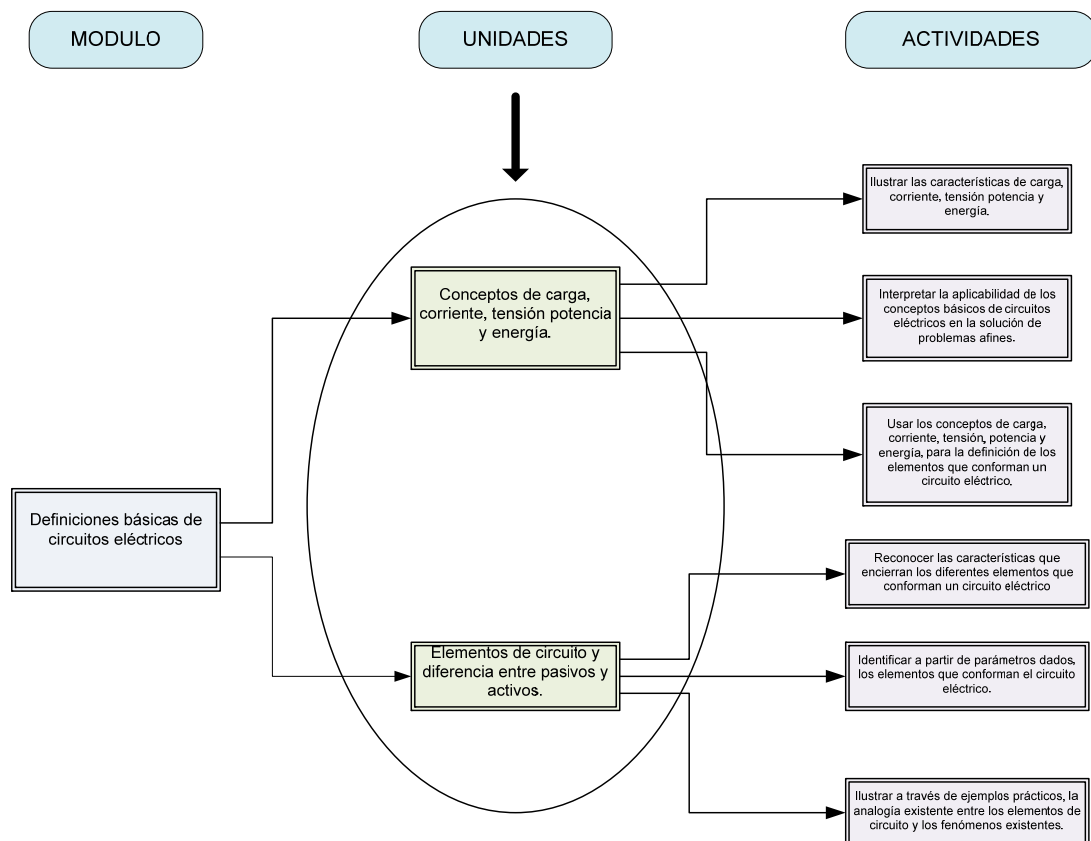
MODULO

UNIDADES

ACTIVIDADES

Definiciones básicas de circuitos eléctricos

Conceptos de carga, corriente, tensión potencia y energía.

Elementos de circuito y diferencia entre pasivos y activos.

Ilustrar las características de carga, corriente, tensión potencia y energía.

Interpretar la aplicabilidad de los conceptos básicos de circuitos eléctricos en la solución de problemas afines.

Usar los conceptos de carga, corriente, tensión, potencia y energía, para la definición de los elementos que conforman un circuito eléctrico.

Reconocer las características que encierran los diferentes elementos que conforman un circuito eléctrico

Identificar a partir de parámetros dados, los elementos que conforman el circuito eléctrico.

Ilustrar a través de ejemplos prácticos, la analogía existente entre los elementos de circuito y los fenómenos existentes.